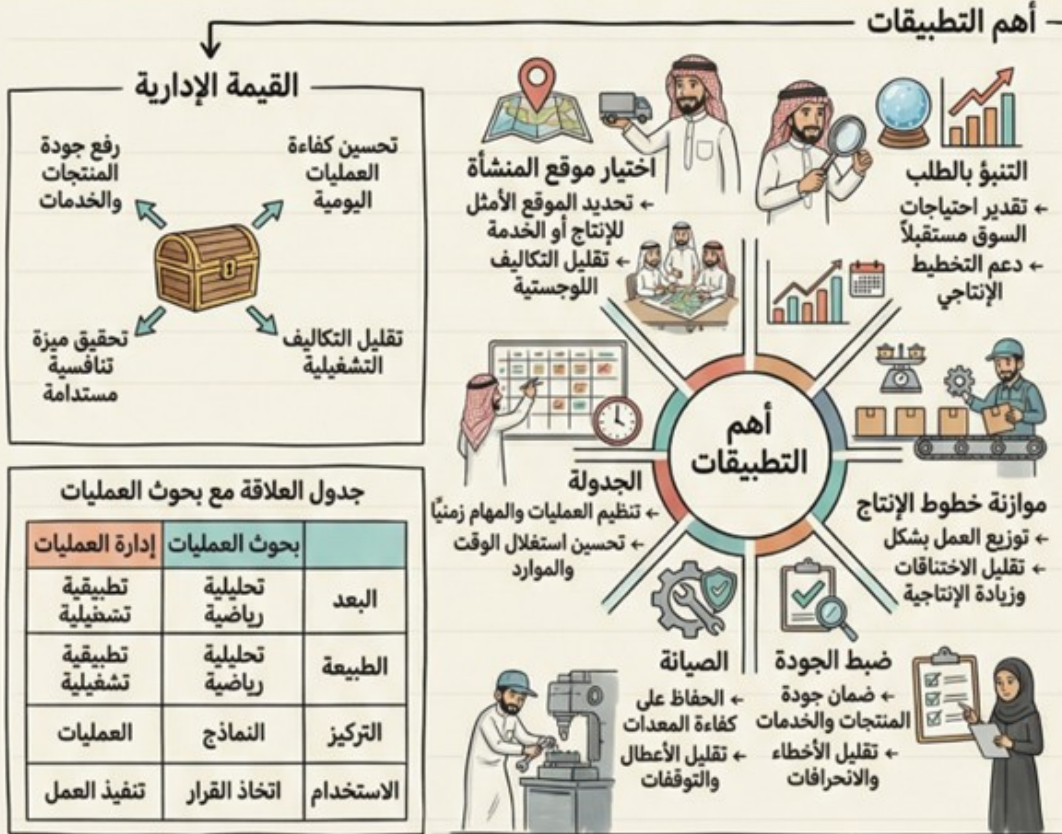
أهم التطبيقات

التنبؤ بالطلب
← تقدير احتياجات السوق مستقبلاً
← دعم التخطيط الإنتاجي

اختيار موقع المنشأة
← تحديد الموقع الأمثل للإنتاج أو الخدمة
← تقليل التكاليف اللوجستية

أهم التطبيقات

الجدولة
← تنظيم العمليات والمهام زمنياً
← تحسين استغلال الوقت والموارد

موازنة خطوط الإنتاج
← توزيع العمل بشكل
← تقليل الاختناقات وزيادة الإنتاجية

الصيانة
← الحفاظ على كفاءة المعدات
← تقليل الأعطال والتوقفات

ضبط الجودة
← ضمان جودة المنتجات والخدمات
← تقليل الأخطاء والانحرافات

القيمة الإدارية

تحسين كفاءة العمليات اليومية

رفع جودة المنتجات والخدمات

تقليل التكاليف التشغيلية

تحقيق ميزة تنافسية مستدامة

جدول العلاقة مع بحوث العمليات

| | بحوث العمليات | إدارة العمليات |
|---|---|---|
| البعد | تحليلية رياضية | تطبيقية تشغيلية |
| الطبيعة | تحليلية رياضية | تطبيقية تشغيلية |
| التركيز | النماذج | العمليات |
| الاستخدام | اتخاذ القرار | تنفيذ العمل |